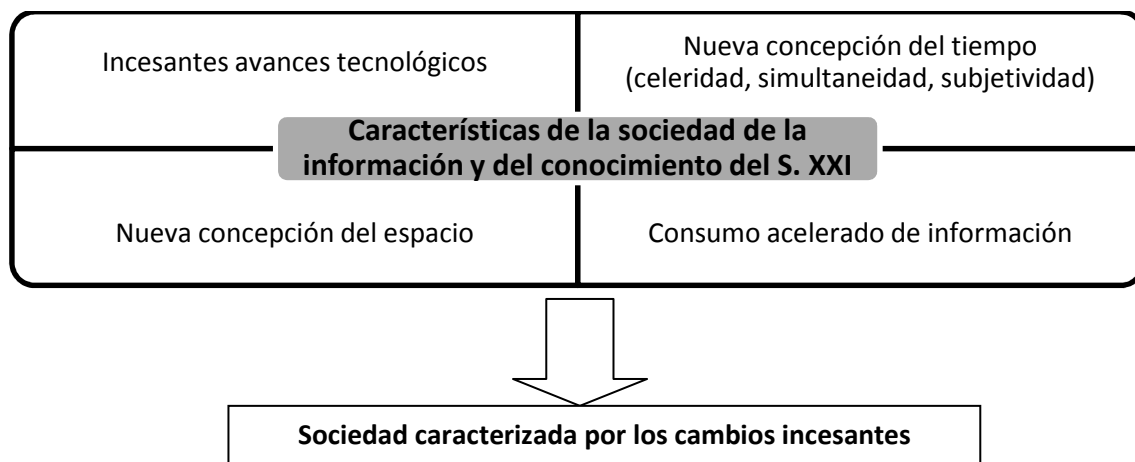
Incesantes avances tecnológicos

Nueva concepción del tiempo (celeridad, simultaneidad, subjetividad)

Características de la sociedad de la información y del conocimiento del S. XXI

Nueva concepción del espacio

Consumo acelerado de información

Sociedad caracterizada por los cambios incesantes